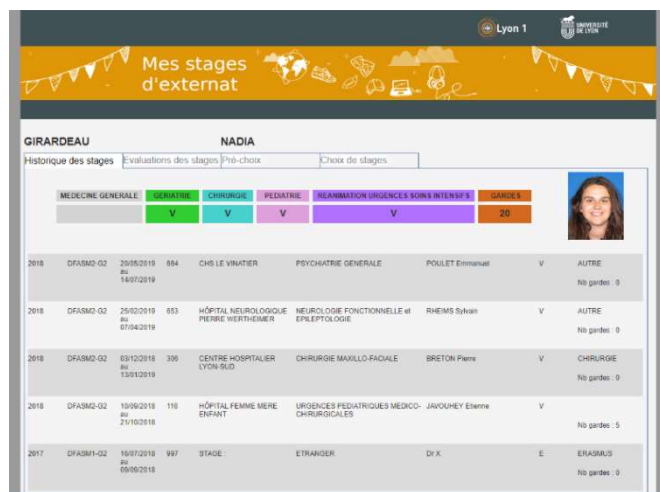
Lyon 1

UNIVERSITÉ DE LYON

Mes stages d'externat

GIRARDEAU NADIA

Historique des stages | Evaluations des stages | Pré-choix | Choix de stages

| MEDECINE GENERALE | GERIATRIE | CHIRURGIE | PEDIATRIE | REANIMATION URGENCES SOINS INTENSES | GARDES |
|---|---|---|---|---|---|
| | V | V | V | V | 20 |

| | | | | | | | | |
|---|---|---|---|---|---|---|---|---|
| 2018 | DFASM2-G2 | 20/05/2019 au 14/07/2019 | 664 | CHS LE VINATIER | PSYCHIATRIE GENERALE | POULET Emmanuel | V | AUTRE Nb gardes : 0 |
| 2018 | DFASM2-G2 | 25/02/2019 au 07/04/2019 | 653 | HÔPITAL NEUROLOGIQUE PIERRE WERTHEIMER | NEUROLOGIE FONCTIONNELLE et EPILEPTOLOGIE | RHEIMS Sylvain | V | AUTRE Nb gardes : 0 |
| 2018 | DFASM2-G2 | 03/12/2018 au 13/01/2019 | 306 | CENTRE HOSPITALIER LYON-SUD | CHIRURGIE MAXILLO-FACIALE | BRETON Pierre | V | CHIRURGIE Nb gardes : 0 |
| 2018 | DFASM2-G2 | 10/09/2018 au 21/10/2018 | 116 | HÔPITAL FEMME MERE ENFANT | URGENCES PEDIATRIQUES MEDICO-CHIRURGICALES | JAVOUHEY Etienne | V | Nb gardes : 5 |
| 2017 | DFASM1-G2 | 16/07/2018 au 09/09/2018 | 997 | STAGE : | ETRANGER | Dr X | E | ERASMUS Nb gardes : 0 |